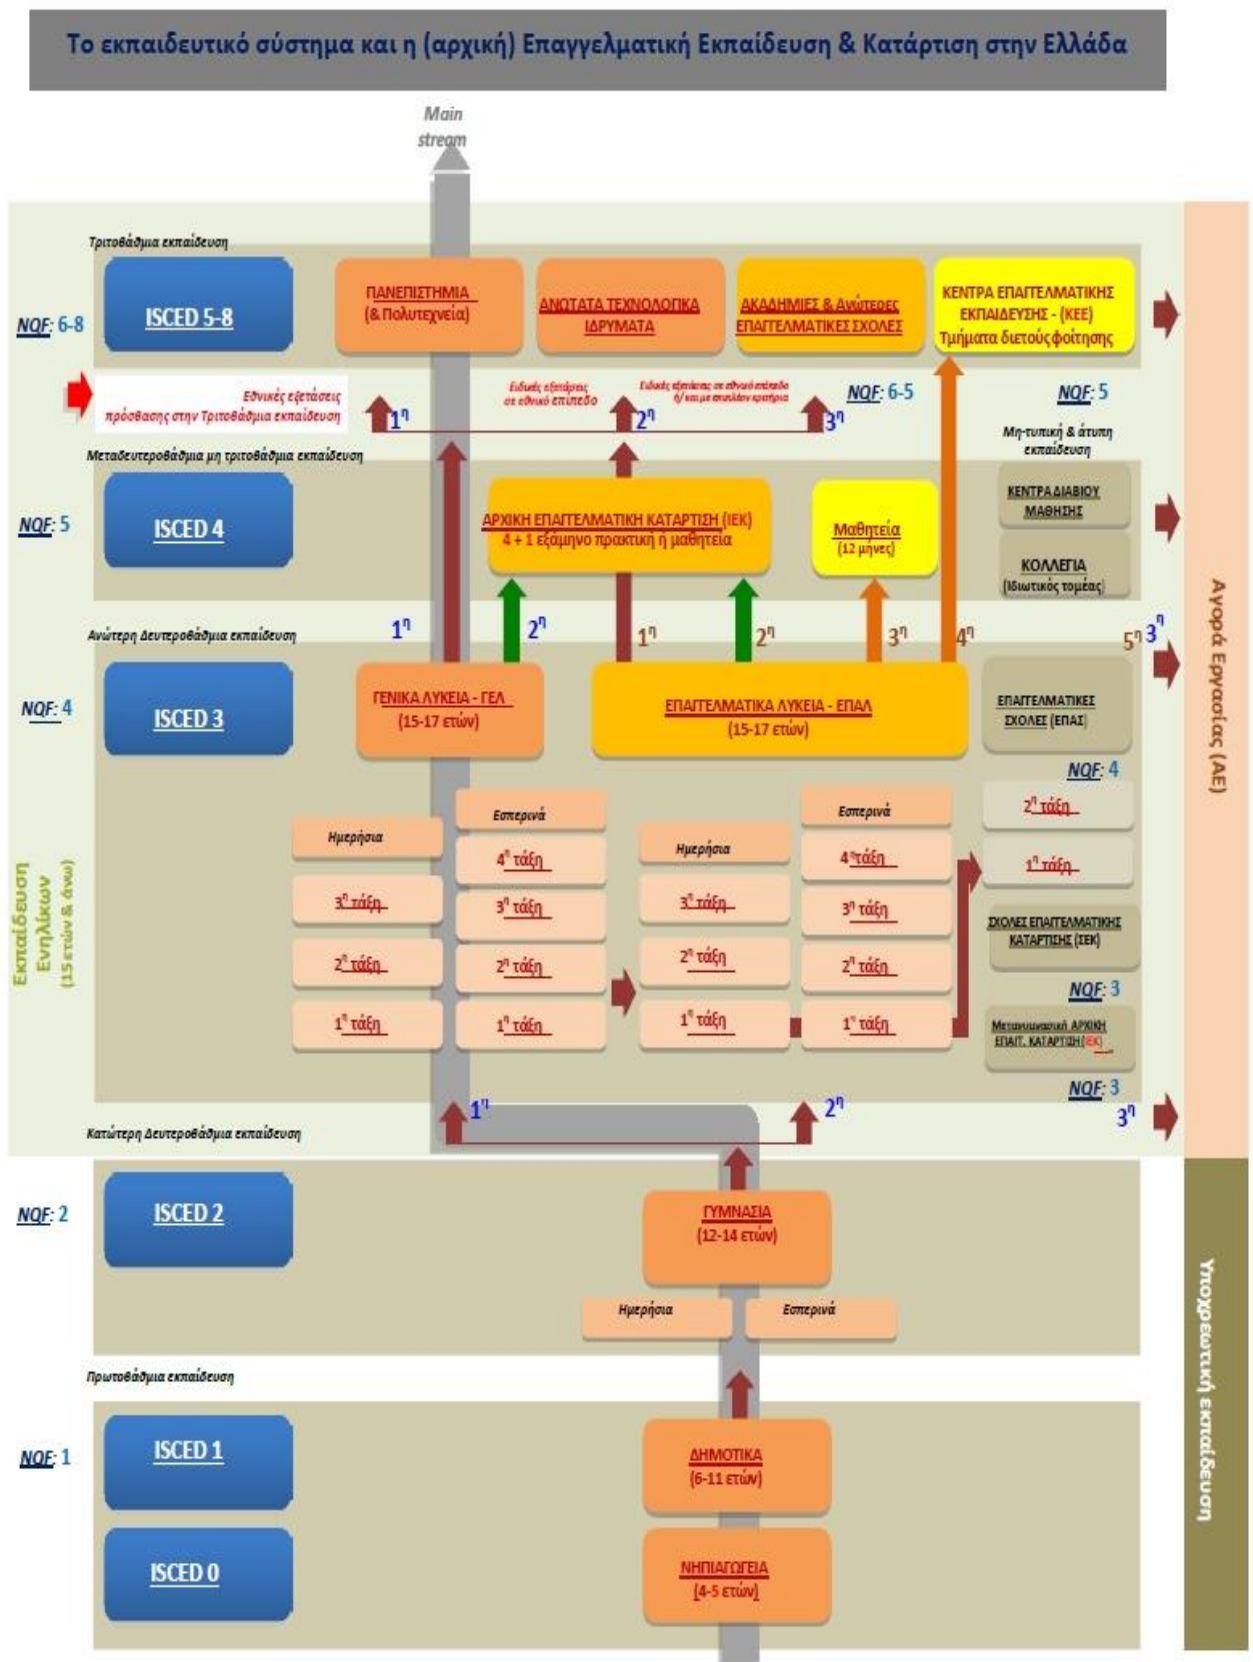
Το εκπαιδευτικό σύστημα και η (αρχική) Επαγγελματική Εκπαίδευση & Κατάρτιση στην Ελλάδα

Main stream

Τριτοβάθμια εκπαίδευση

NQF: 6-8

ISCED 5-8

ΠΑΝΕΠΙΣΤΗΜΙΑ (& Πολυτεχνεία)

ΑΝΩΤΑΤΑ ΤΕΧΝΟΛΟΓΙΚΑ ΙΔΡΥΜΑΤΑ

ΑΚΑΔΗΜΙΕΣ & Ανώτερες ΕΠΑΓΓΕΛΜΑΤΙΚΕΣ ΣΧΟΛΕΣ

ΚΕΝΤΡΑ ΕΠΑΓΓΕΛΜΑΤΙΚΗΣ ΕΚΠΑΙΔΕΥΣΗΣ - (ΚΕΕ) Τμήματα διετούς φοίτησης

Εθνικές εξετάσεις πρόσβασης στην Τριτοβάθμια εκπαίδευση

$1^η$

Ειδικές εξετάσεις σε εθνικό επίπεδο

$2^η$

Ειδικές εξετάσεις σε εθνικό επίπεδο ή/ και με ατομικά κριτήρια

$3^η$

NQF: 6-5

NQF: 5

Μη-τυπική & άτυπη εκπαίδευση

Μεταδευτεροβάθμια μη τριτοβάθμια εκπαίδευση

NQF: 5

ISCED 4

ΑΡΧΙΚΗ ΕΠΑΓΓΕΛΜΑΤΙΚΗ ΚΑΤΑΡΤΙΣΗ (ΙΕΚ) 4 + 1 εξάμηνο πρακτική ή μαθητεία

Μαθητεία (12 μήνες)

ΚΕΝΤΡΑ ΔΙΑΒΙΟΥ ΜΑΘΗΣΗΣ

ΚΟΛΛΕΓΙΑ (Ιδιωτικός τομέας)

Ανώτερη Δευτεροβάθμια εκπαίδευση

$1^η$ $2^η$ $1^η$ $2^η$ $3^η$ $4^η$ $5^η$ $3^η$

NQF: 4

ISCED 3

ΓΕΝΙΚΑ ΛΥΚΕΙΑ - ΓΕΛ (15-17 ετών)

ΕΠΑΓΓΕΛΜΑΤΙΚΑ ΛΥΚΕΙΑ - ΕΠΑΛ (15-17 ετών)

ΕΠΑΓΓΕΛΜΑΤΙΚΕΣ ΣΧΟΛΕΣ (ΕΠΑΣ)

NQF: 4

Ημερήσια

Εσπερινά

$4^η$ τάξη

$3^η$ τάξη

$2^η$ τάξη

$1^η$ τάξη

Ημερήσια

Εσπερινά

$4^η$ τάξη

$3^η$ τάξη

$2^η$ τάξη

$1^η$ τάξη

$2^η$ τάξη

$1^η$ τάξη

ΣΧΟΛΕΣ ΕΠΑΓΓΕΛΜΑΤΙΚΗΣ ΚΑΤΑΡΤΙΣΗΣ (ΣΕΚ)

NQF: 3

Μεταγυμνασιακή ΑΡΧΙΚΗ ΕΠΑΓΓ. ΚΑΤΑΡΤΙΣΗ (ΙΕΚ)

NQF: 3

Εκπαίδευση Ενηλίκων (15 ετών & άνω)

$1^η$ $2^η$ $3^η$

Κατώτερη Δευτεροβάθμια εκπαίδευση

Αγορά Εργασίας (ΑΕ)

NQF: 2

ISCED 2

ΓΥΜΝΑΣΙΑ (12-14 ετών)

Ημερήσια

Εσπερινά

Πρωτοβάθμια εκπαίδευση

NQF: 1

ISCED 1

ΔΗΜΟΤΙΚΑ (6-11 ετών)

ISCED 0

ΝΗΠΙΑΓΩΓΕΙΑ (4-5 ετών)

Υποχρεωτική εκπαίδευση